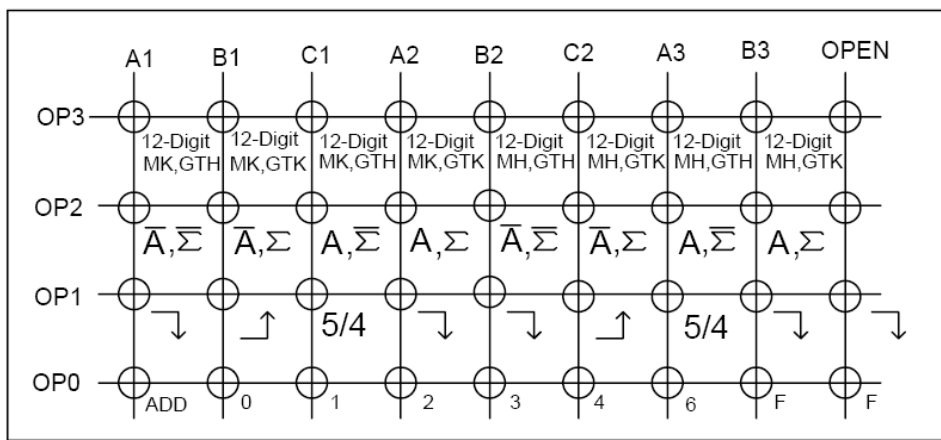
| | A1 | B1 | C1 | A2 | B2 | C2 | A3 | B3 | OPEN |
|---|---|---|---|---|---|---|---|---|---|
| OP3 | 12-Digit MK,GTH | 12-Digit MK,GTK | 12-Digit MK,GTH | 12-Digit MK,GTK | 12-Digit MH,GTH | 12-Digit MH,GTK | 12-Digit MH,GTH | 12-Digit MH,GTK | |
| OP2 | $\overline{A},\overline{\Sigma}$ | $\overline{A},\Sigma$ | $A,\overline{\Sigma}$ | $A,\Sigma$ | $\overline{A},\overline{\Sigma}$ | $\overline{A},\Sigma$ | $A,\overline{\Sigma}$ | $A,\Sigma$ | |
| OP1 | ↴ | ↗ | 5/4 | ↴ | ↴ | ↗ | 5/4 | ↴ | ↴ |
| OP0 | ADD | 0 | 1 | 2 | 3 | 4 | 6 | F | F |